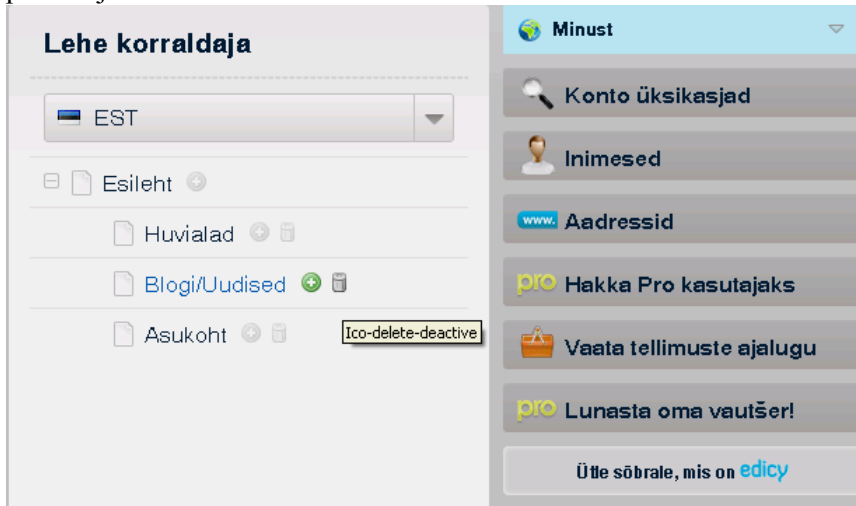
Lehe korraldaja

EST

Esileht

Huvialad

Blogi/Uudised

Asukoht

Ico-delete-deactive

Minust

Konto üksikasjad

Inimesed

www. Aadressid

pro Hakka Pro kasutajaks

Vaata tellimuste ajalugu

pro Lunasta oma vautšer!

Ütle sõbrale, mis on edicy